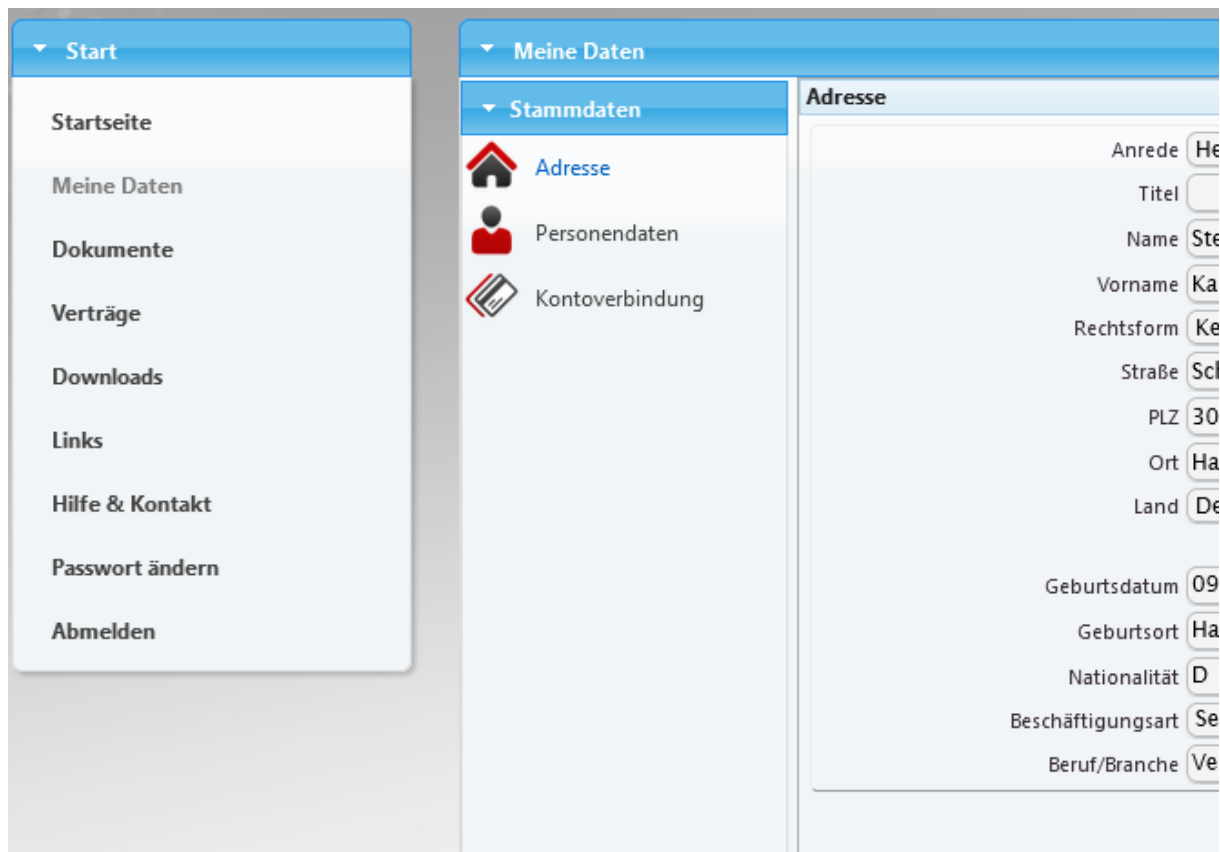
Start

Startseite
Meine Daten
Dokumente
Verträge
Downloads
Links
Hilfe & Kontakt
Passwort ändern
Abmelden

Meine Daten

Stammdaten
Adresse
Personendaten
Kontoverbindung

Adresse

Anrede He
Titel
Name Ste
Vorname Ka
Rechtsform Ke
Straße Sch
PLZ 30
Ort Ha
Land De

Geburtsdatum 09
Geburtsort Ha
Nationalität D
Beschäftigungsart Se
Beruf/Branche Ve